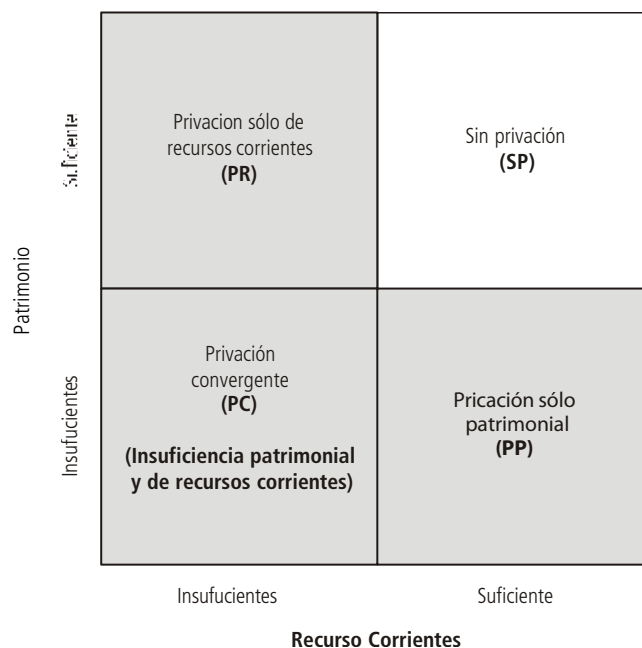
| | Insufucientes | Suficiente |
|---|---|---|
| Suficiente | Privacion sólo de recursos corrientes **(PR)** | Sin privación **(SP)** |
| Insufucientes | Privación convergente **(PC)** **(Insuficiencia patrimonial y de recursos corrientes)** | Pricación sólo patrimonial **(PP)** |

Patrimonio

**Recurso Corrientes**